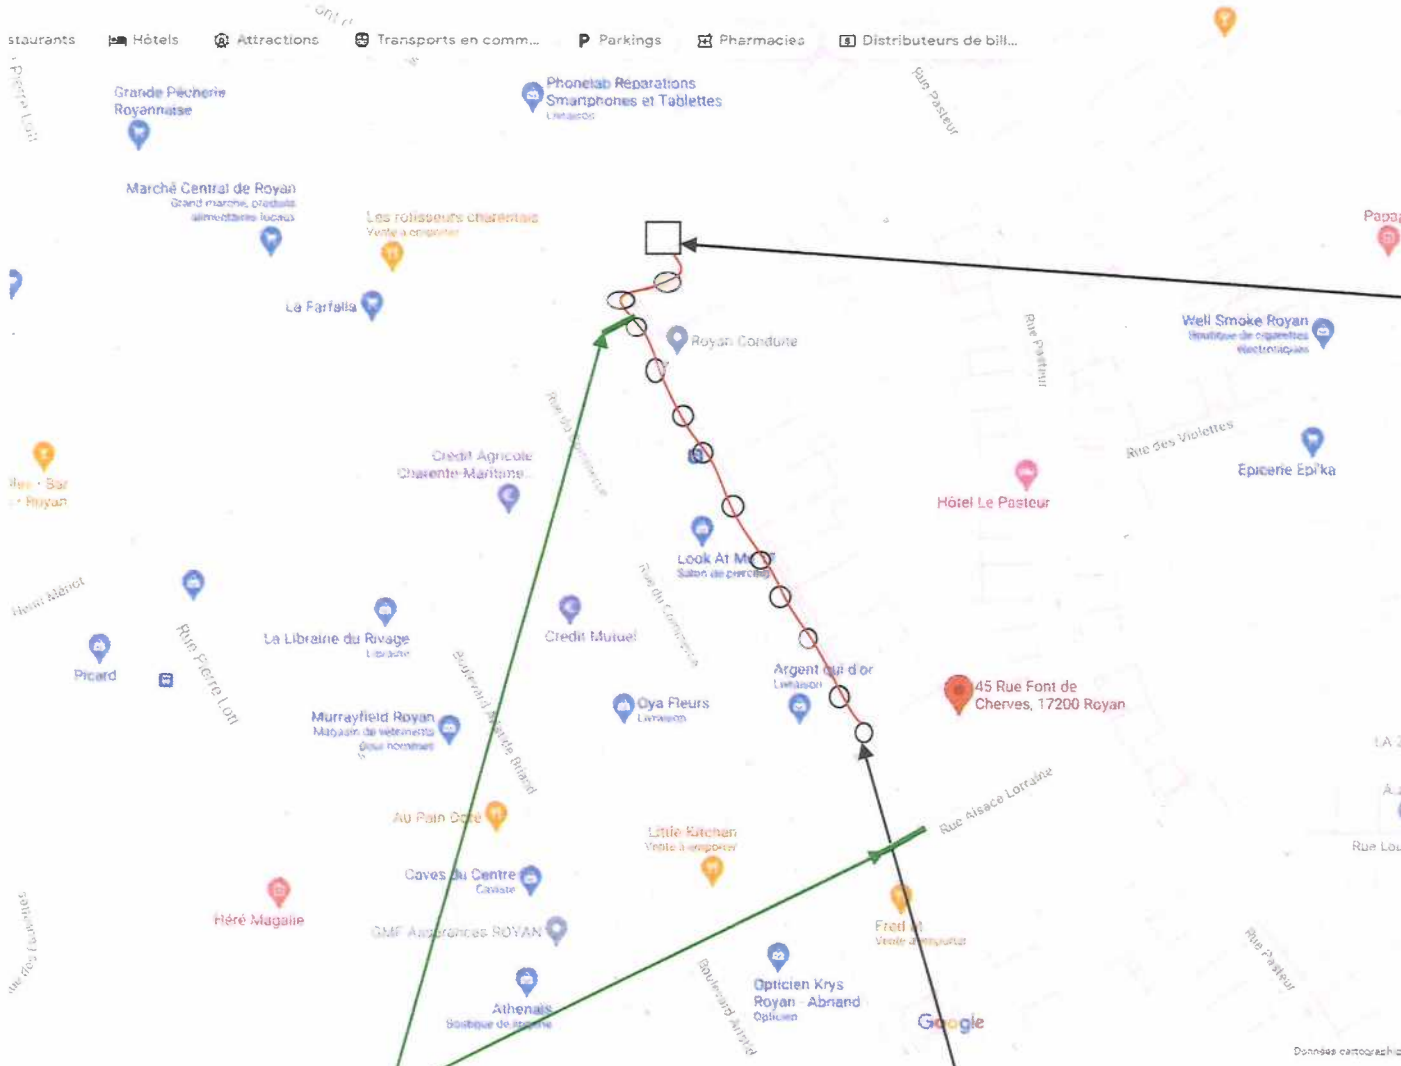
staurants Hôtels Attractions Transports en comm... Parkings Pharmacies Distributeurs de bill...

Grande Pêcherie Royannaise

Phonelab Réparations Smartphones et Tablettes
Livraison

Rue Pasteur

Marché Central de Royan
Grand marché, produits alimentaires locaux

Les rotisseurs charentais
Vente à emporter

Papa

La Farfalla

Royan Conduite

Rue Pasteur

Well Smoke Royan
Boutique de cigarettes électroniques

Rue des Violettes

Rue du Commerce

Crédit Agricole Charente-Maritime...

Épicerie Epi'ka

Hôtel Le Pasteur

Look At Me
Salon de perçage

Henri Ménot

Rue du Commerce

La Librairie du Rivage
Librairie

Crédit Mutuel

Picard

Rue Pierre Loti

Boulevard Aristide Briand

Argent qui d'or
Livraison

45 Rue Font de Cherves, 17200 Royan

Oya Fleurs
Livraison

Murrayfield Royan
Magasin de vêtements pour hommes

Rue Alsace Lorraine

Au Pain Doré

Little Kitchen
Vente à emporter

Rue Lo

Caves du Centre
Caviste

Héré Magalie

Fred
Vente à emporter

GMF Assurances ROYAN

Rue Pasteur

Athenais
Boutique de lingerie

Boulevard Aristide

Opticien Krys Royan - Abriand
Opticien

Google

Données cartographiq